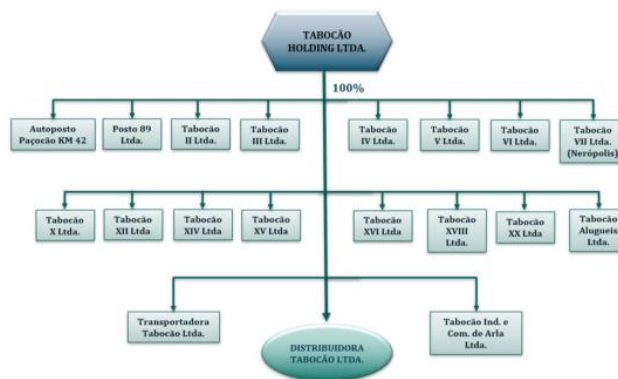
TABOCÃO HOLDING LTDA.

100%

Autoposto Paçocão KM 42

Posto 89 Ltda.

Tabocão II Ltda.

Tabocão III Ltda.

Tabocão IV Ltda.

Tabocão V Ltda.

Tabocão VI Ltda.

Tabocão VII Ltda. (Nerópolis)

Tabocão X Ltda.

Tabocão XII Ltda

Tabocão XIV Ltda

Tabocão XV Ltda

Tabocão XVI Ltda

Tabocão XVIII Ltda.

Tabocão XX Ltda

Tabocão Aluguéis Ltda.

Transportadora Tabocão Ltda.

DISTRIBUIDORA TABOCÃO LTDA.

Tabocão Ind. e Com. de Arla Ltda.